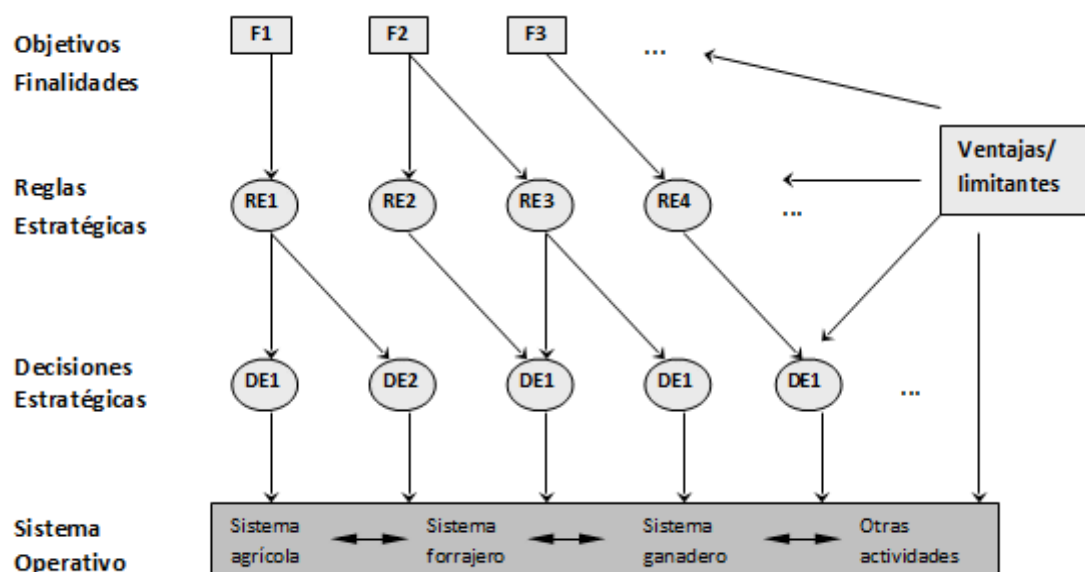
Objetivos Finalidades

F1

F2

F3

...

Ventajas/ limitantes

Reglas Estratégicas

RE1

RE2

RE3

RE4

...

Decisiones Estratégicas

DE1

DE2

DE1

DE1

DE1

...

Sistema Operativo

Sistema agrícola

Sistema forrajero

Sistema ganadero

Otras actividades